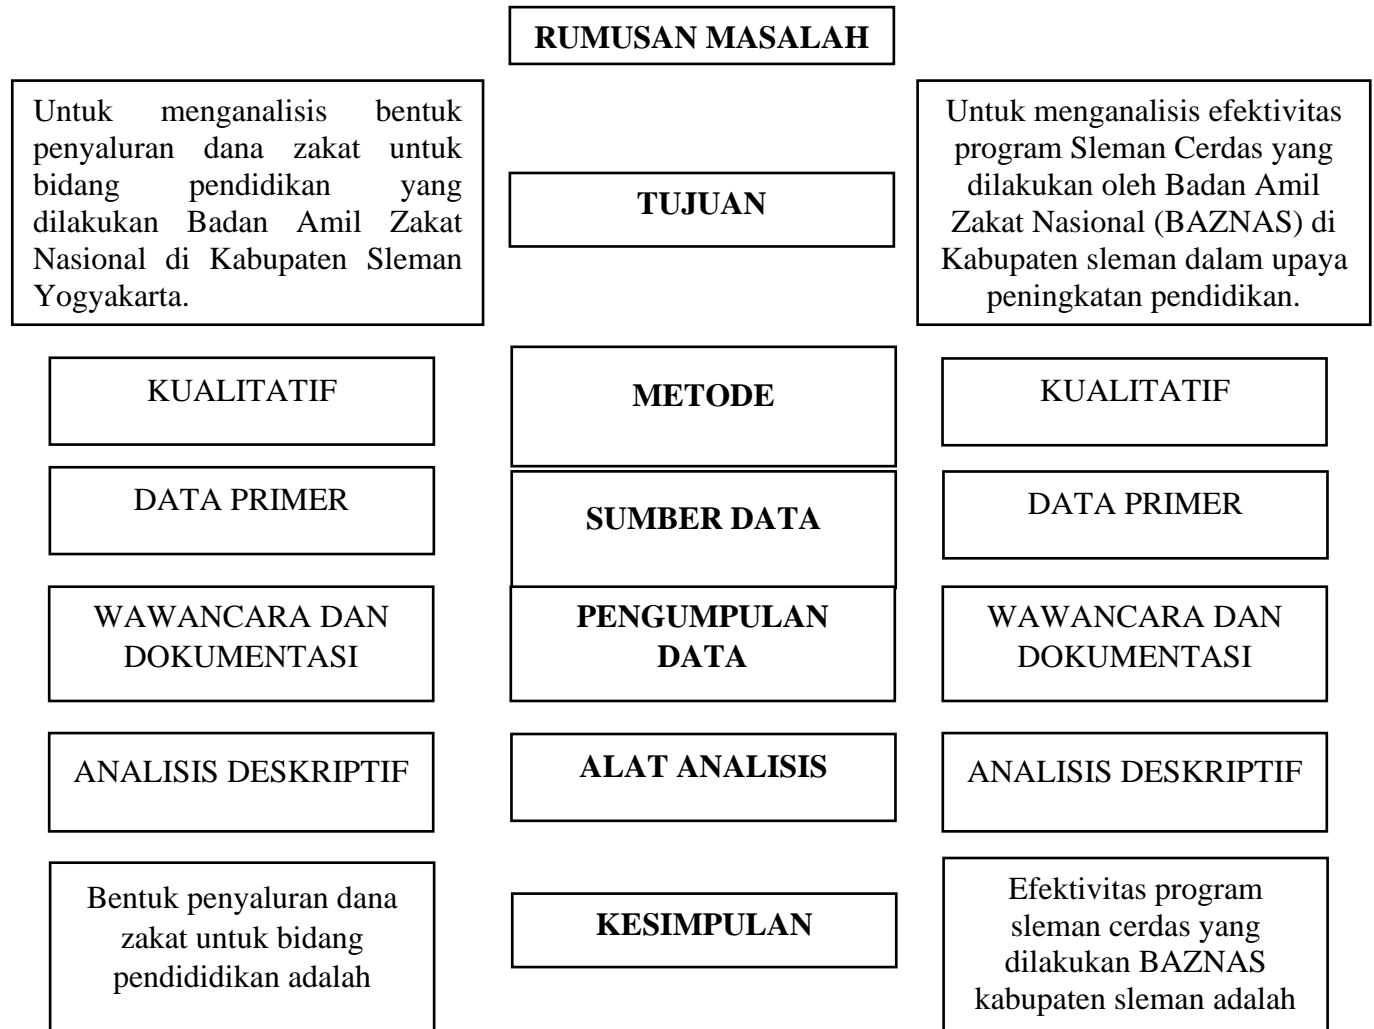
RUMUSAN MASALAH

Untuk menganalisis bentuk penyaluran dana zakat untuk bidang pendidikan yang dilakukan Badan Amil Zakat Nasional di Kabupaten Sleman Yogyakarta.

TUJUAN

Untuk menganalisis efektivitas program Sleman Cerdas yang dilakukan oleh Badan Amil Zakat Nasional (BAZNAS) di Kabupaten sleman dalam upaya peningkatan pendidikan.

KUALITATIF

METODE

KUALITATIF

DATA PRIMER

SUMBER DATA

DATA PRIMER

WAWANCARA DAN DOKUMENTASI

PENGUMPULAN DATA

WAWANCARA DAN DOKUMENTASI

ANALISIS DESKRIPTIF

ALAT ANALISIS

ANALISIS DESKRIPTIF

Bentuk penyaluran dana zakat untuk bidang pendididikan adalah

KESIMPULAN

Efektivitas program sleman cerdas yang dilakukan BAZNAS kabupaten sleman adalah